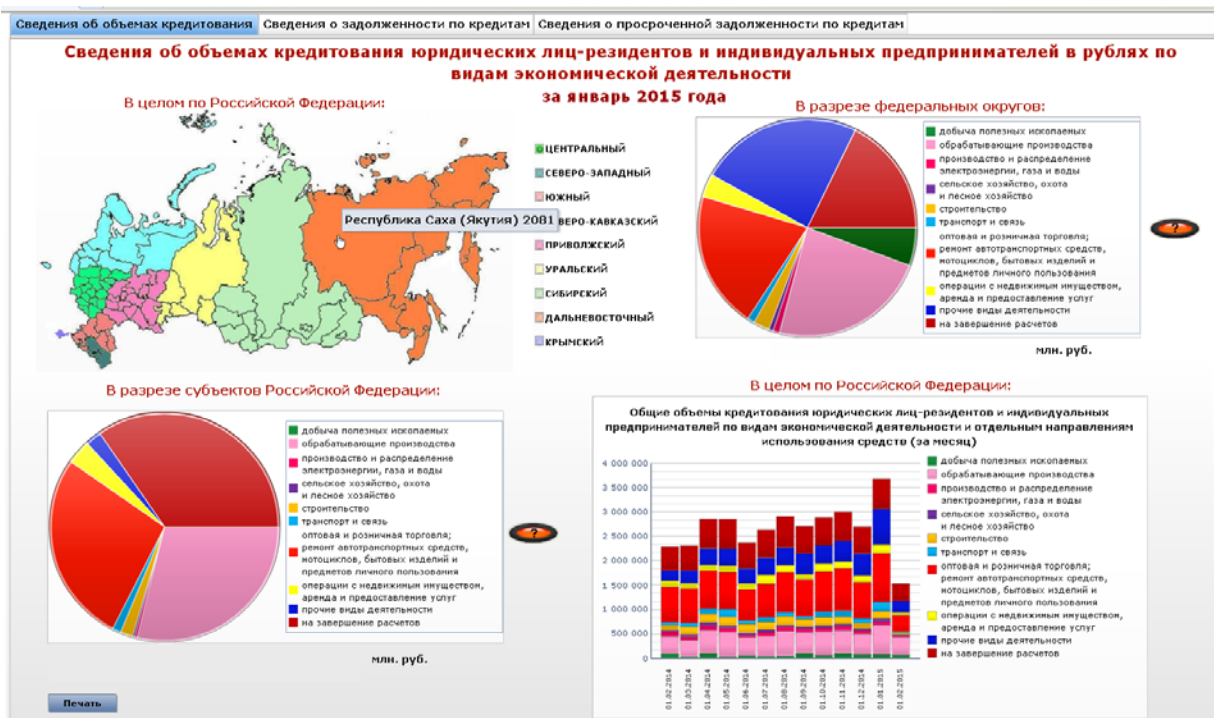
Сведения об объемах кредитования | Сведения о задолженности по кредитам | Сведения о просроченной задолженности по кредитам

Сведения об объемах кредитования юридических лиц-резидентов и индивидуальных предпринимателей в рублях по видам экономической деятельности
за январь 2015 года

В целом по Российской Федерации:

Республика Саха (Якутия) 2081

ЦЕНТРАЛЬНЫЙ
СЕВЕРО-ЗАПАДНЫЙ
ЮЖНЫЙ
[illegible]ВЕРО-КАВКАЗСКИЙ
ПРИВОЛЖСКИЙ
УРАЛЬСКИЙ
СИБИРСКИЙ
ДАЛЬНЕВОСТОЧНЫЙ
КРЫМСКИЙ

В разрезе федеральных округов:

добыча полезных ископаемых
обрабатывающие производства
производство и распределение электроэнергии, газа и воды
сельское хозяйство, охота и лесное хозяйство
строительство
транспорт и связь
оптовая и розничная торговля; ремонт автотранспортных средств, мотоциклов, бытовых изделий и предметов личного пользования
операции с недвижимым имуществом, аренда и предоставление услуг
прочие виды деятельности
на завершение расчетов

млн. руб.

В разрезе субъектов Российской Федерации:

добыча полезных ископаемых
обрабатывающие производства
производство и распределение электроэнергии, газа и воды
сельское хозяйство, охота и лесное хозяйство
строительство
транспорт и связь
оптовая и розничная торговля; ремонт автотранспортных средств, мотоциклов, бытовых изделий и предметов личного пользования
операции с недвижимым имуществом, аренда и предоставление услуг
прочие виды деятельности
на завершение расчетов

млн. руб.

В целом по Российской Федерации:

Общие объемы кредитования юридических лиц-резидентов и индивидуальных предпринимателей по видам экономической деятельности и отдельным направлениям использования средств (за месяц)

4 000 000
3 500 000
3 000 000
2 500 000
2 000 000
1 500 000
1 000 000
500 000
0

01.02.2014
01.03.2014
01.04.2014
01.05.2014
01.06.2014
01.07.2014
01.08.2014
01.09.2014
01.10.2014
01.11.2014
01.12.2014
01.01.2015
01.02.2015

добыча полезных ископаемых
обрабатывающие производства
производство и распределение электроэнергии, газа и воды
сельское хозяйство, охота и лесное хозяйство
строительство
транспорт и связь
оптовая и розничная торговля; ремонт автотранспортных средств, мотоциклов, бытовых изделий и предметов личного пользования
операции с недвижимым имуществом, аренда и предоставление услуг
прочие виды деятельности
на завершение расчетов

Печать